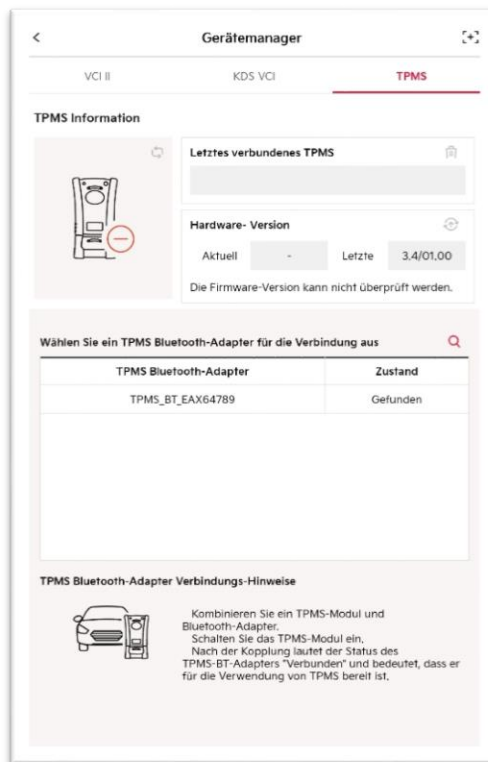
<

Gerätemanager

VCI II

KDS VCI

TPMS

TPMS Information

Letztes verbundenes TPMS

Hardware- Version

Aktuell

-

Letzte

3.4/01,00

Die Firmware-Version kann nicht überprüft werden.

Wählen Sie ein TPMS Bluetooth-Adapter für die Verbindung aus

| TPMS Bluetooth-Adapter | Zustand |
|---|---|
| TPMS_BT_EAX64789 | Gefunden |

TPMS Bluetooth-Adapter Verbindungs-Hinweise

Kombinieren Sie ein TPMS-Modul und Bluetooth-Adapter.
Schalten Sie das TPMS-Modul ein.
Nach der Kopplung lautet der Status des TPMS-BT-Adapters "Verbunden" und bedeutet, dass er für die Verwendung von TPMS bereit ist.